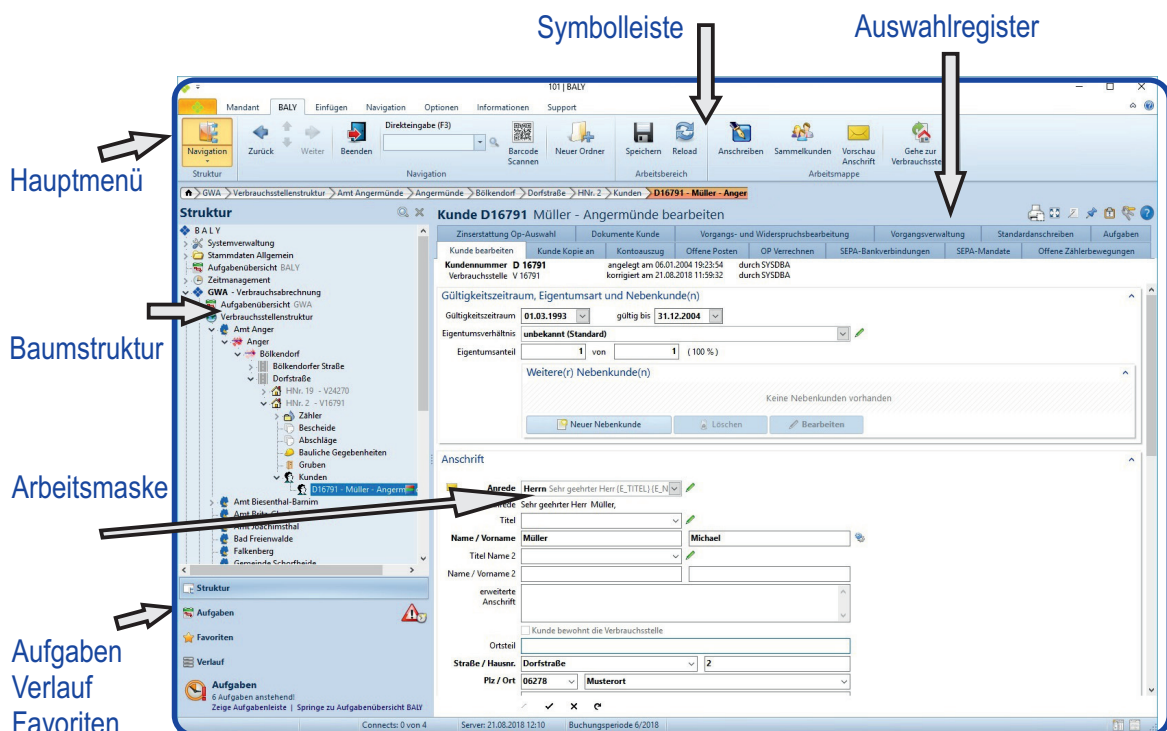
Symbolleiste

Auswahlregister

Hauptmenü

Baumstruktur

Arbeitsmaske

Aufgaben
Verlauf
Favoriten

101 | BALY

Mandant BALY Einfügen Navigation Optionen Informationen Support

Navigation
Struktur

Zurück Weiter Beenden Direkteingabe (F3) Barcode Scannen Neuer Ordner
Navigation

Speichern Reload
Arbeitsbereich

Anschreiben Sammelkunden Vorschau Anschrift Gehe zur Verbrauchsste
Arbeitsmappe

GWA > Verbrauchsstellenstruktur > Amt Angermünde > Angermünde > Bölkendorf > Dorfstraße > HNr. 2 > Kunden > D16791 - Müller - Anger

Struktur

BALY
Systemverwaltung
Stammdaten Allgemein
Aufgabenübersicht BALY
Zeitmanagement
GWA - Verbrauchsabrechnung
Aufgabenübersicht GWA
Verbrauchsstellenstruktur
Amt Anger
Anger
Bölkendorf
Bölkendorfer Straße
Dorfstraße
HNr. 19 - V24270
HNr. 2 - V16791
Zähler
Bescheide
Abschläge
Bauliche Gegebenheiten
Gruben
Kunden
D16791 - Müller - Angerm
Amt Biesenthal-Barnim
Amt Brito-Chorin
Amt Joachimsthal
Bad Freienwalde
Falkenberg
Gemeinde Schorfheide

Struktur
Aufgaben
Favoriten
Verlauf

Aufgaben
6 Aufgaben anstehend!
Zeige Aufgabenleiste | Springe zu Aufgabenübersicht BALY

Kunde D16791 Müller - Angermünde bearbeiten

Zinserstattung Op-Auswahl | Dokumente Kunde | Vorgangs- und Widerspruchsbearbeitung | Vorgangsverwaltung | Standardanschreiben | Aufgaben
Kunde bearbeiten | Kunde Kopie an | Kontoauszug | Offene Posten | OP Verrechnen | SEPA-Bankverbindungen | SEPA-Mandate | Offene Zählerbewegungen

Kundennummer D 16791 angelegt am 06.01.2004 19:23:54 durch SYSDBA
Verbrauchsstelle V 16791 korrigiert am 21.08.2018 11:59:32 durch SYSDBA

Gültigkeitszeitraum, Eigentumsart und Nebenkunde(n)

Gültigkeitszeitraum 01.03.1993 gültig bis 31.12.2004
Eigentumsverhältnis unbekannt (Standard)
Eigentumsanteil 1 von 1 ( 100 % )

Weitere(r) Nebenkunde(n)
Keine Nebenkunden vorhanden
Neuer Nebenkunde Löschen Bearbeiten

Anschrift

Anrede Herrn Sehr geehrter Herr {E_TITEL} {E_N
Anrede Sehr geehrter Herr Müller,
Titel
Name / Vorname Müller Michael
Titel Name 2
Name / Vorname 2
erweiterte Anschrift
Kunde bewohnt die Verbrauchsstelle
Ortsteil
Straße / Hausnr. Dorfstraße 2
Plz / Ort 06278 Musterort

Connects: 0 von 4 Server: 21.08.2018 12:10 Buchungsperiode 6/2018